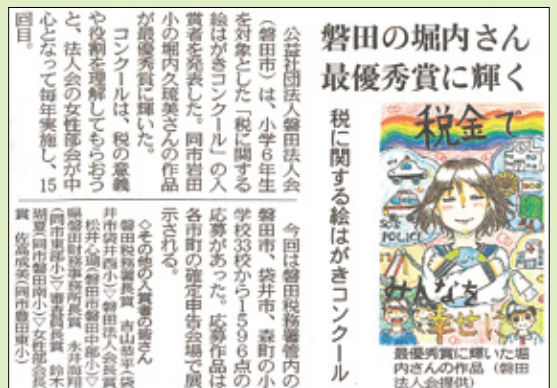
磐田の堀内さん
最優秀賞に輝く

税に関する絵はがきコンクール

税金で
みんなを幸せに

最優秀賞に輝いた堀内さんの作品（磐田法人会提供）

公益社団法人磐田法人会（磐田市）は、小学6年生を対象とした「税に関する絵はがきコンクール」の入賞者を発表した。同市岩田小の堀内久瑛美さんの作品が最優秀賞に輝いた。

コンクールは、税の意義や役割を理解してもらおうと、法人会の女性部会が中心となって毎年実施し、15回目。

今回は磐田税務署管内の磐田市、袋井市、森町の小学校33校から1596点の応募があった。応募作品は各市町の確定申告会場で展示される。

◇その他の入賞者の皆さん

磐田税務署長賞　吉山恵子（袋井市袋井西小）▽磐田法人会長賞　松井心陽（磐田市磐田中部小）▽県磐田財務事務所長賞　永井海瑠（同市東部小）▽審査員賞　鈴木瑚夏（同市磐田北小）▽女性部会長賞　佐藤成美（同市豊田東小）